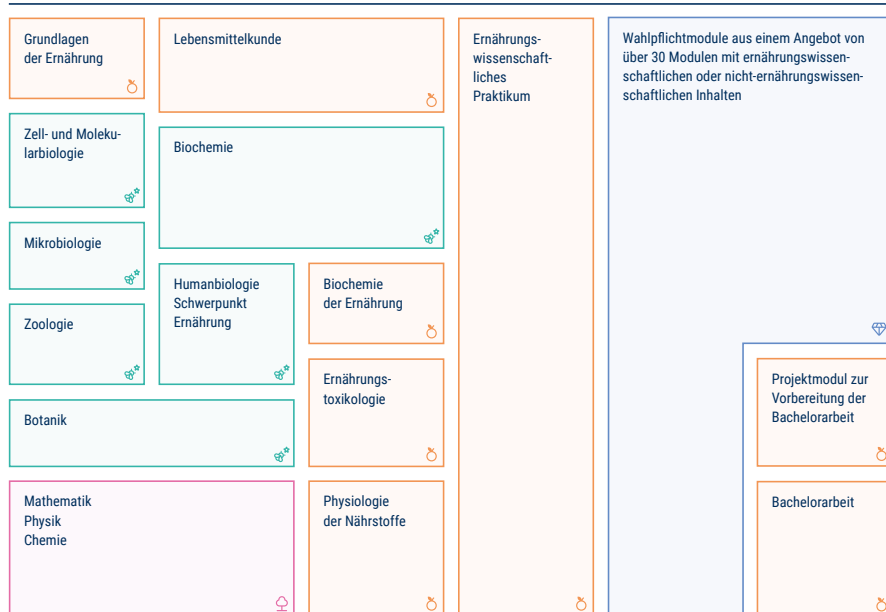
Grundlagen der Ernährung

Lebensmittelkunde

Ernährungswissenschaftliches Praktikum

Wahlpflichtmodule aus einem Angebot von über 30 Modulen mit ernährungswissenschaftlichen oder nicht-ernährungswissenschaftlichen Inhalten

Zell- und Molekularbiologie

Biochemie

Mikrobiologie

Humanbiologie Schwerpunkt Ernährung

Biochemie der Ernährung

Zoologie

Ernährungstoxikologie

Projektmodul zur Vorbereitung der Bachelorarbeit

Botanik

Mathematik Physik Chemie

Physiologie der Nährstoffe

Bachelorarbeit